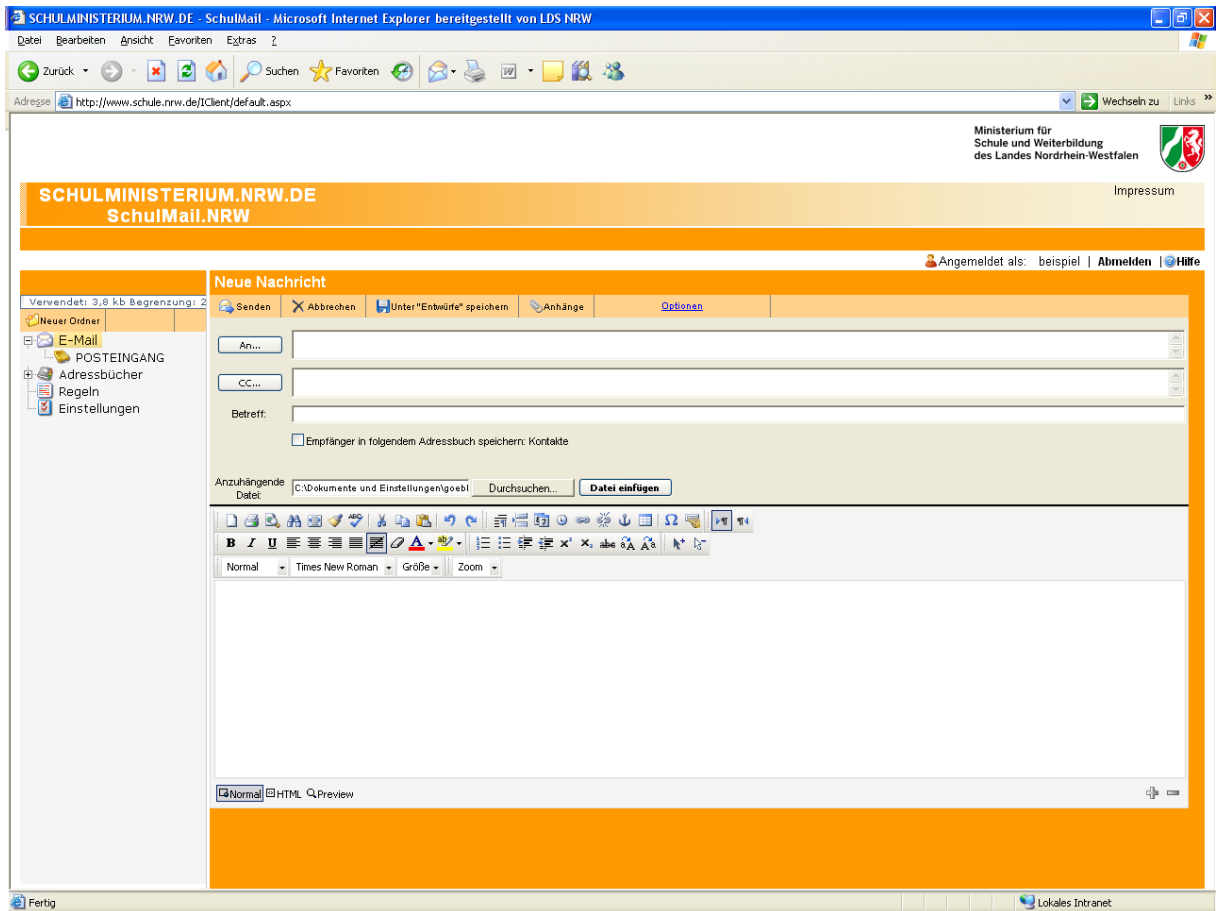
SCHULMINISTERIUM.NRW.DE - SchulMail - Microsoft Internet Explorer bereitgestellt von LDS NRW

Datei Bearbeiten Ansicht Favoriten Extras ?

Zurück Suchen Favoriten

Adresse http://www.schule.nrw.de/IClient/default.aspx

Wechseln zu Links »

Ministerium für
Schule und Weiterbildung
des Landes Nordrhein-Westfalen

SCHULMINISTERIUM.NRW.DE
SchulMail.NRW

Impressum

Angemeldet als: beispiel | Abmelden | Hilfe

Verwendet: 3,8 kb Begrenzung: 2

Neuer Ordner

E-Mail
POSTEINGANG
Adressbücher
Regeln
Einstellungen

Neue Nachricht

Senden Abbrechen Unter "Entwürfe" speichern Anhänge Optionen

An...

CC...

Betreff:

Empfänger in folgendem Adressbuch speichern: Kontakte

Anzuhängende Datei: C:\Dokumente und Einstellungen\goebl Durchsuchen... Datei einfügen

B I U A

Normal Times New Roman Größe Zoom

Normal HTML Preview

Fertig

Lokales Intranet